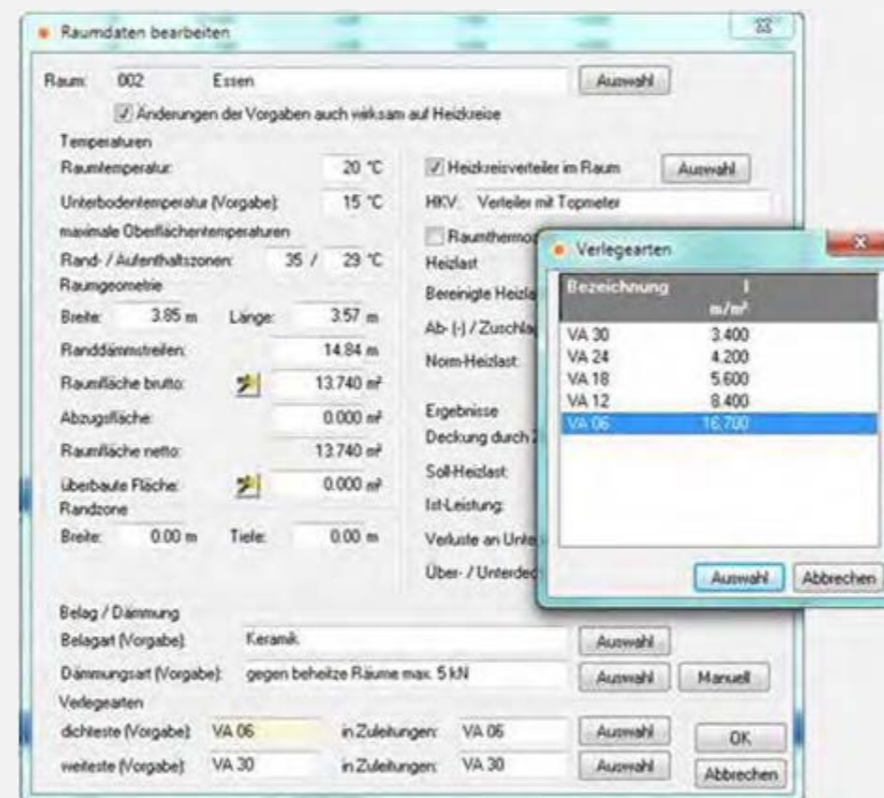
Raumdaten bearbeiten

Raum: 002 Essen [Auswahl]

☑ Änderungen der Vorgaben auch wirksam auf Heizkreise

Temperaturen
Raumtemperatur: 20 °C
Unterbodentemperatur (Vorgabe): 15 °C
maximale Oberflächentemperaturen
Rand- / Aufenthaltszonen: 35 / 29 °C

Raumgeometrie
Breite: 3.85 m Länge: 3.57 m
Randdämmstreifen: 14.84 m
Raumfläche brutto: 13.740 m²
Abzugsfläche: 0.000 m²
Raumfläche netto: 13.740 m²
überbaute Fläche: 0.000 m²

Randzone
Breite: 0.00 m Tiefe: 0.00 m

☑ Heizkreisverteiler im Raum [Auswahl]
HKV: Verteiler mit Topmeter
☐ Raumthermo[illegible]
Heizlast
Bereinigte Heizla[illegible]
Ab- (-) / Zuschla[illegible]
Norm-Heizlast:
Ergebnisse
Deckung durch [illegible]
Soll-Heizlast:
Ist-Leistung:
Verluste an Unte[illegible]
Über- / Unterdec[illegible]

Verlegearten

| Bezeichnung | l m/m² |
|---|---|
| VA 30 | 3.400 |
| VA 24 | 4.200 |
| VA 18 | 5.600 |
| VA 12 | 8.400 |
| VA 06 | 16.700 |

[Auswahl] [Abbrechen]

Belag / Dämmung
Belagart (Vorgabe): Keramik [Auswahl]
Dämmungsart (Vorgabe): gegen beheitze Räume max. 5 kN [Auswahl] [Manuell]

Verlegearten
dichteste (Vorgabe): VA 06 in Zuleitungen: VA 06 [Auswahl] [OK]
weiteste (Vorgabe): VA 30 in Zuleitungen: VA 30 [Auswahl] [Abbrechen]